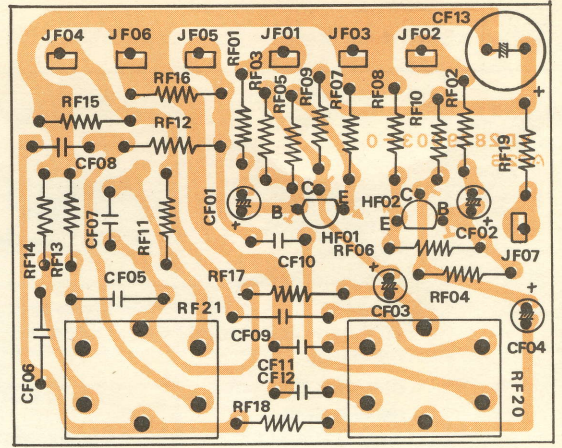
JF04
JF06
JF05
JF01
JF03
JF02
CF13
RF01
RF03
RF05
RF09
RF07
RF08
RF10
RF02
RF16
RF15
RF12
RF19
CF08
CF01
C
E
C
HF02
E
B
B
HF01
CF07
RF11
RF14
RF13
RF06
CF02
JF07
CF10
CF05
RF17
RF04
RF21
CF03
CF09
CF04
CF11
CF12
CF06
RF18
RF20